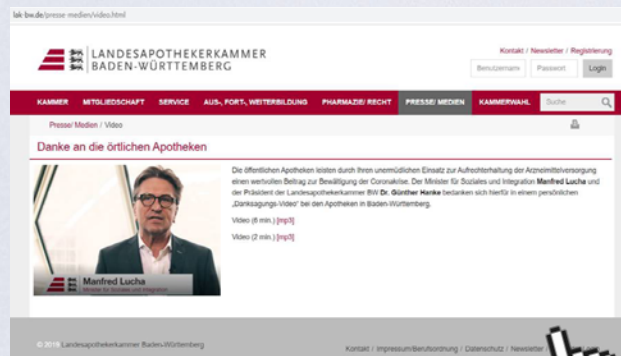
lak-bw.de/presse-medien/video.html

LANDESAPOTHEKERKAMMER BADEN-WÜRTTEMBERG

Kontakt / Newsletter / Registrierung

Benutzername Passwort Login

KAMMER MITGLIEDSCHAFT SERVICE AUS-, FORT-, WEITERBILDUNG PHARMAZIE/ RECHT PRESSE/ MEDIEN KAMMERWAHL Suche

Presse/ Medien / Video

Danke an die örtlichen Apotheken

Die öffentlichen Apotheken leisten durch ihren unermüdlichen Einsatz zur Aufrechterhaltung der Arzneimittelversorgung einen wertvollen Beitrag zur Bewältigung der Coronakrise. Der Minister für Soziales und Integration Manfred Lucha und der Präsident der Landesapothekerkammer BW Dr. Günther Hanke bedanken sich hierfür in einem persönlichen „Danksagungs-Video" bei den Apotheken in Baden-Württemberg.

Video (6 min.) [mp3]

Video (2 min.) [mp3]

Manfred Lucha
Minister für Soziales und Integration

© 2019 Landesapothekerkammer Baden-Württemberg

Kontakt / Impressum/Berufsordnung / Datenschutz / Newsletter